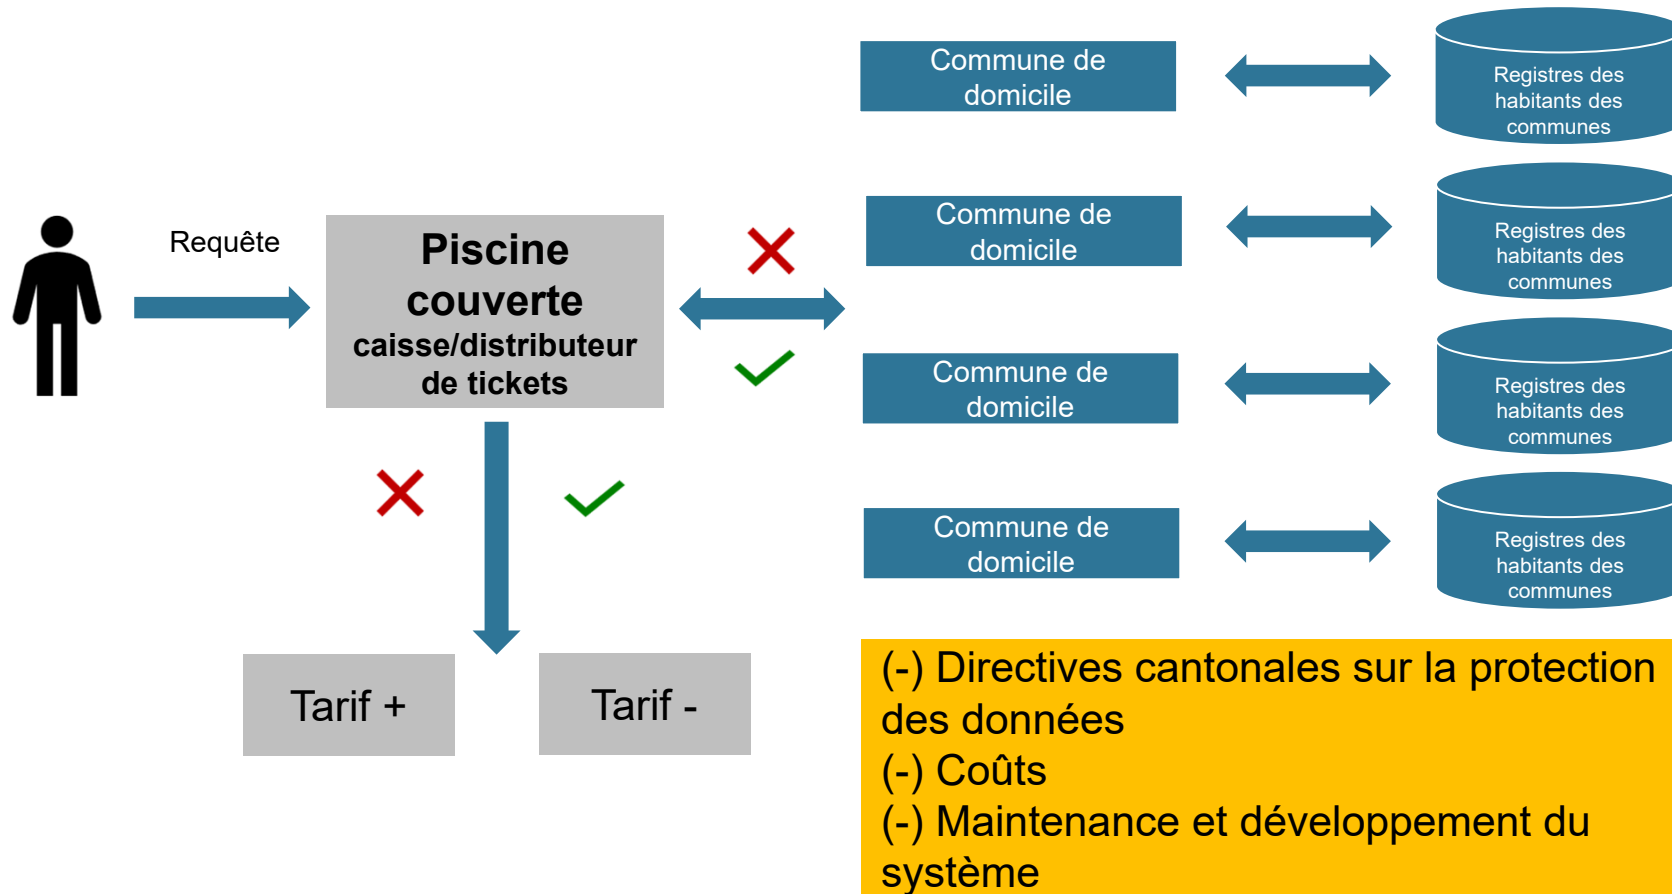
Requête

Piscine couverte
caisse/distributeur de tickets

Commune de domicile

Registres des habitants des communes

Commune de domicile

Registres des habitants des communes

Commune de domicile

Registres des habitants des communes

Commune de domicile

Registres des habitants des communes

Tarif +

Tarif -

(-) Directives cantonales sur la protection des données
(-) Coûts
(-) Maintenance et développement du système